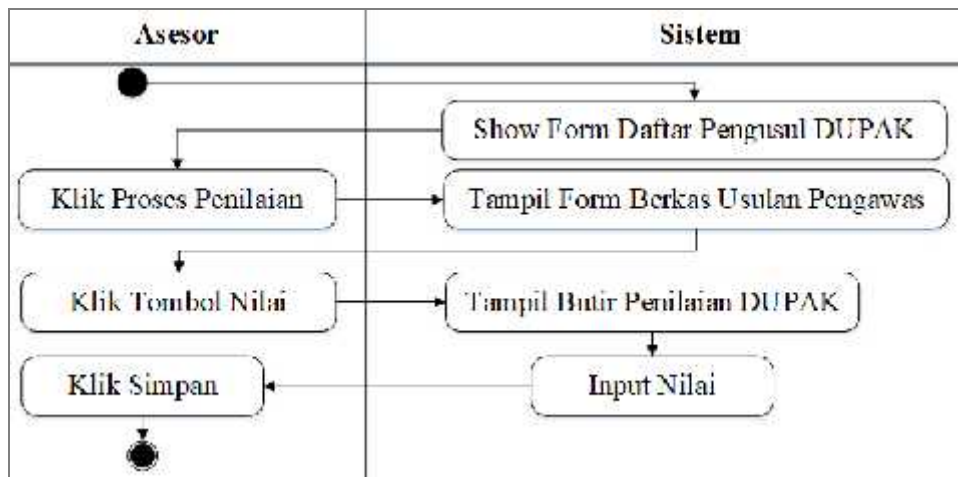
| Asesor | Sistem |
|---|---|
| | Show Form Daftar Pengusul DUPAK |
| Klik Proses Penilaian | Tampil Form Berkas Usulan Pengawas |
| Klik Tombol Nilai | Tampil Butir Penilaian DUPAK |
| Klik Simpan | Input Nilai |